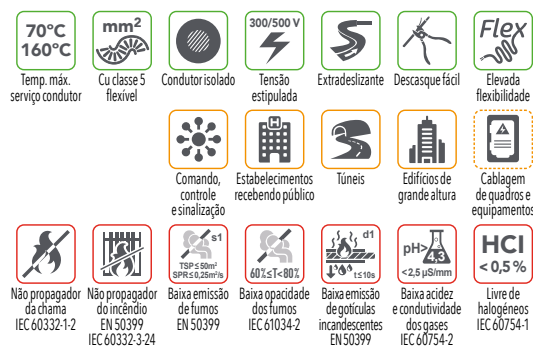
70°C
160°C
Temp. máx. serviço condutor

mm²
Cu classe 5 flexível

Condutor isolado

300/500 V
Tensão estipulada

Extradeslizante

Descasque fácil

Flex
Elevada flexibilidade

Comando, controle e sinalização

H
Estabelecimentos recebendo público

Túneis

Edifícios de grande altura

Cablagem de quadros e equipamentos

Não propagador da chama
IEC 60332-1-2

Não propagador do incêndio
EN 50399
IEC 60332-3-24

s1
TSP ≤ 50m²
SPR ≤ 0,25m²/s
Baixa emissão de fumos
EN 50399

60% ≤ T < 80%
Baixa opacidade dos fumos
IEC 61034-2

d1
t ≤ 10s
Baixa emissão de gotículas incandescentes
EN 50399

pH > 4,3
< 2,5 μS/mm
Baixa acidez e condutividade dos gases
IEC 60754-2

HCl
< 0,5 %
Livre de halogéneos
IEC 60754-1